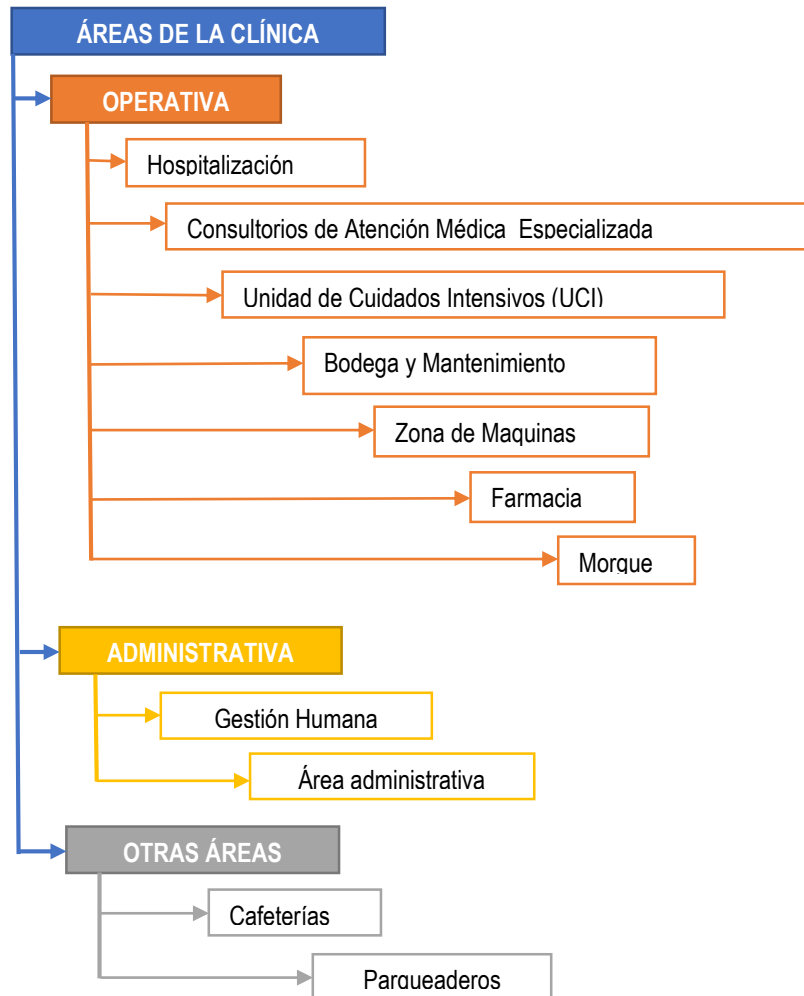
ÁREAS DE LA CLÍNICA

OPERATIVA

Hospitalización

Consultorios de Atención Médica Especializada

Unidad de Cuidados Intensivos (UCI)

Bodega y Mantenimiento

Zona de Maquinas

Farmacia

Morgue

ADMINISTRATIVA

Gestión Humana

Área administrativa

OTRAS ÁREAS

Cafeterías

Parqueaderos